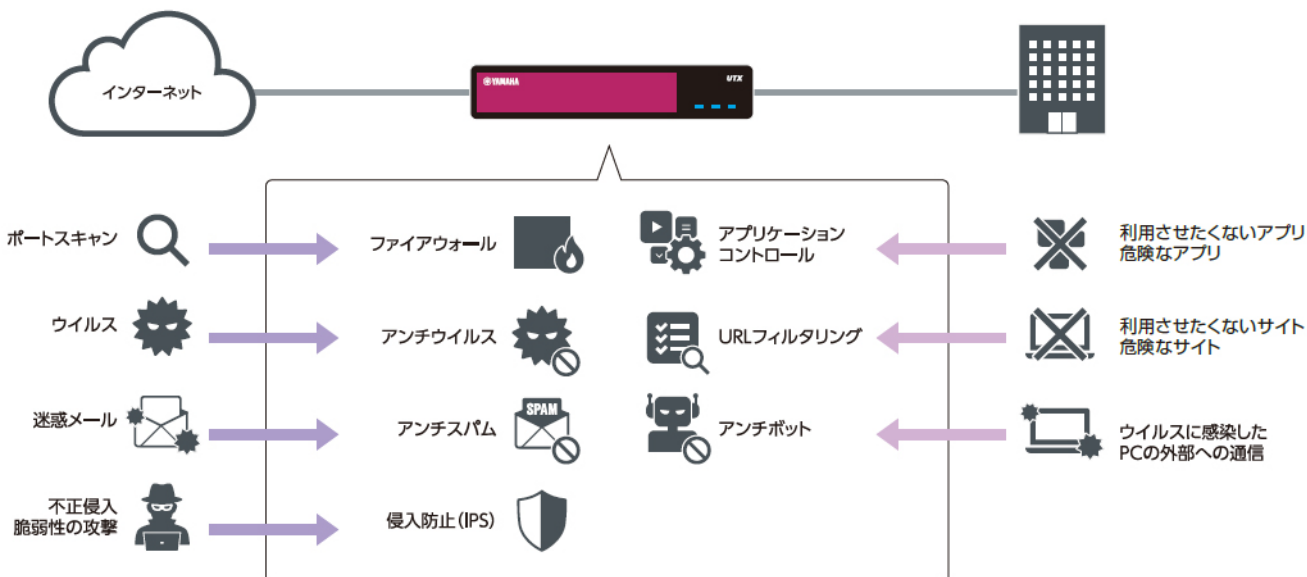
インターネット

YAMAHA

UTX

ポートスキャン

ファイアウォール

アプリケーション コントロール

利用させたくないアプリ 危険なアプリ

ウイルス

アンチウイルス

URLフィルタリング

利用させたくないサイト 危険なサイト

迷惑メール

SPAM

アンチスパム

アンチボット

ウイルスに感染した PCの外部への通信

不正侵入 脆弱性の攻撃

侵入防止(IPS)